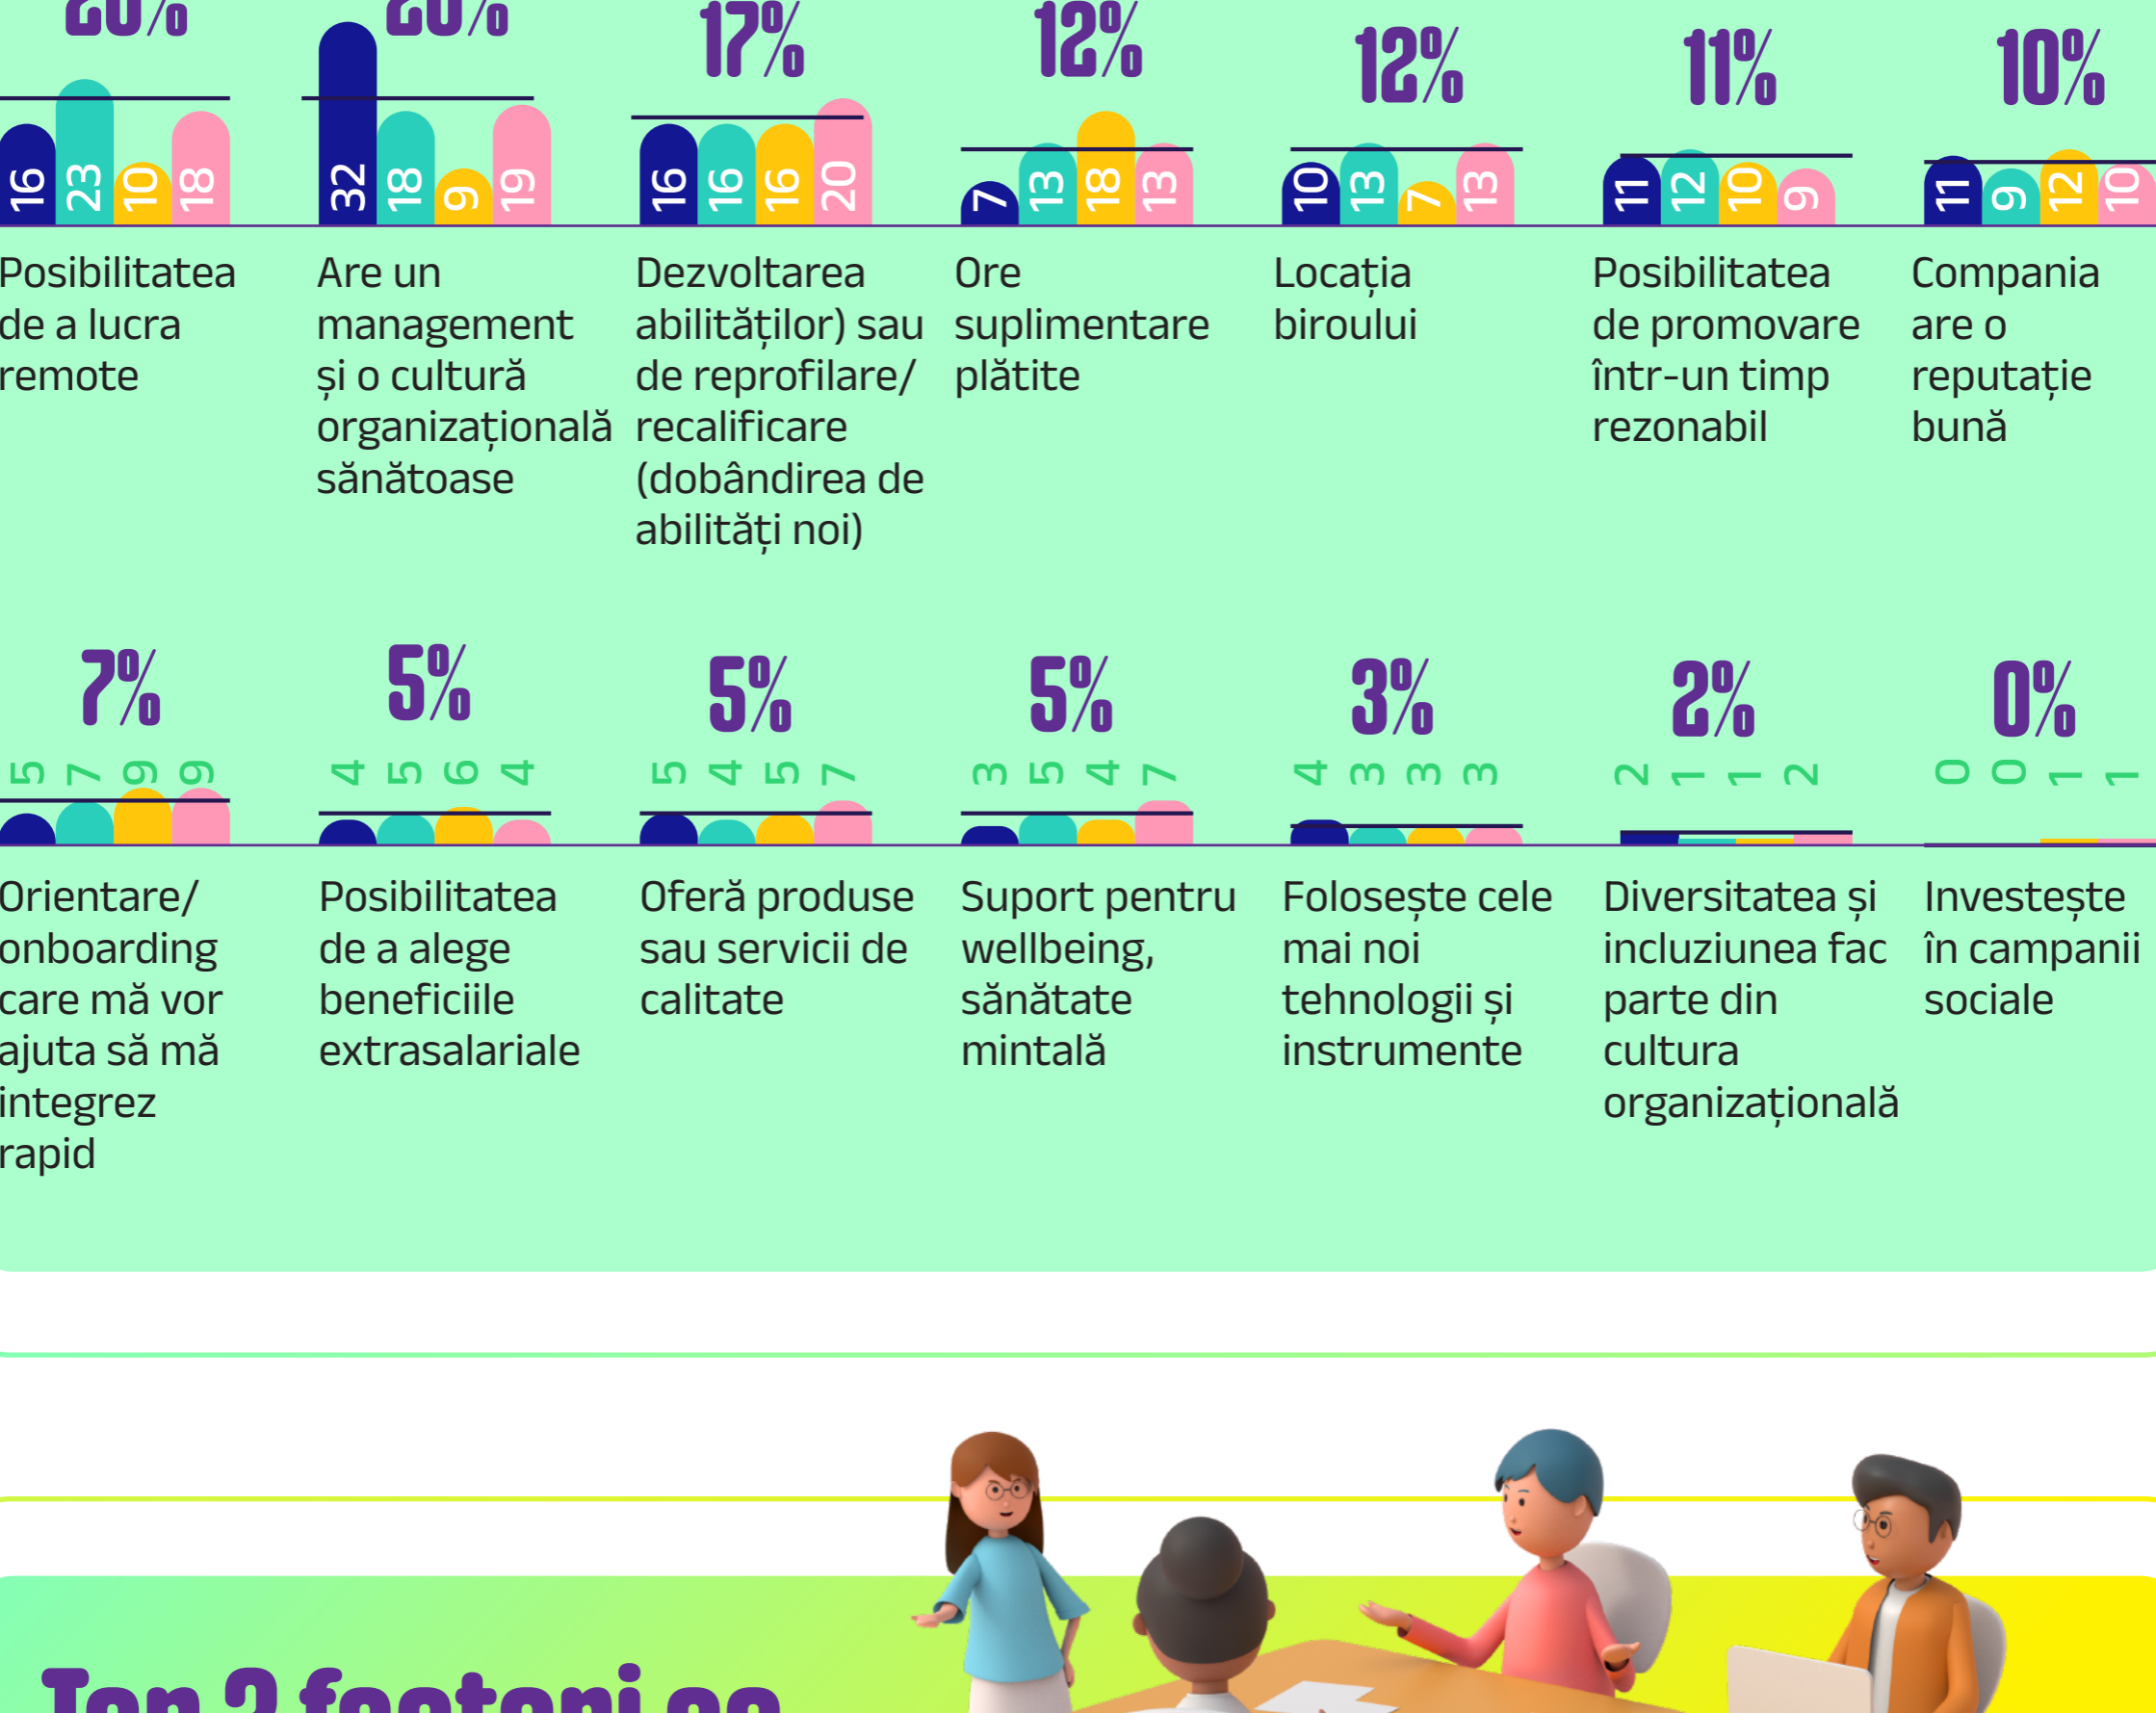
20%
16 23 10 18
Posibilitatea de a lucra remote

20%
32 18 9 19
Are un management și o cultură organizațională sănătoase

17%
16 16 16 20
Dezvoltarea abilităților) sau de reprofilare/ recalificare (dobândirea de abilități noi)

12%
7 13 18 13
Ore suplimentare plătite

12%
10 13 7 13
Locația biroului

11%
11 12 10 9
Posibilitatea de promovare într-un timp rezonabil

10%
11 9 12 10
Compania are o reputație bună

7%
5 7 9 9
Orientare/ onboarding care mă vor ajuta să mă integrez rapid

5%
4 5 6 4
Posibilitatea de a alege beneficiile extrasalariale

5%
5 4 5 7
Oferă produse sau servicii de calitate

5%
3 5 4 7
Suport pentru wellbeing, sănătate mintală

3%
4 3 3 3
Folosește cele mai noi tehnologii și instrumente

2%
2 1 1 2
Diversitatea și incluziunea fac parte din cultura organizațională

0%
0 0 1 1
Investește în campanii sociale

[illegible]